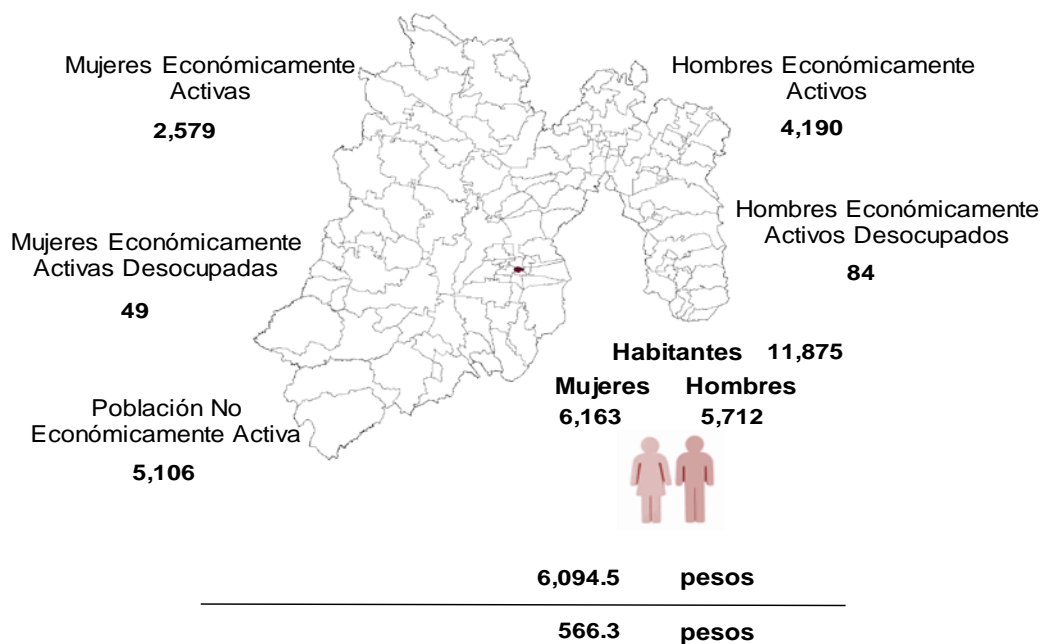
Mujeres Económicamente Activas

2,579

Hombres Económicamente Activos

4,190

Hombres Económicamente Activos Desocupados

84

Mujeres Económicamente Activas Desocupadas

49

Habitantes 11,875

Mujeres Hombres
6,163 5,712

Población No Económicamente Activa

5,106

6,094.5 pesos

566.3 pesos